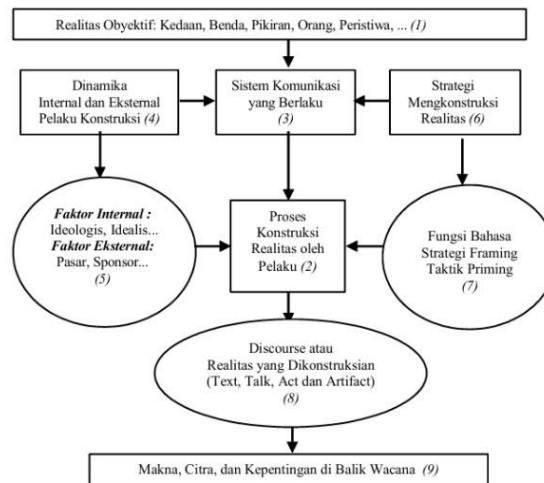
Realitas Obyektif: Kedaan, Benda, Pikiran, Orang, Peristiwa, ... (1)

Dinamika Internal dan Eksternal Pelaku Konstruksi (4)

Sistem Komunikasi yang Berlaku (3)

Strategi Mengkonstruksi Realitas (6)

Faktor Internal : Ideologis, Idealis... Faktor Eksternal: Pasar, Sponsor... (5)

Proses Konstruksi Realitas oleh Pelaku (2)

Fungsi Bahasa Strategi Framing Taktik Priming (7)

Discourse atau Realitas yang Dikonstruksian (Text, Talk, Act dan Artifact) (8)

Makna, Citra, dan Kepentingan di Balik Wacana (9)